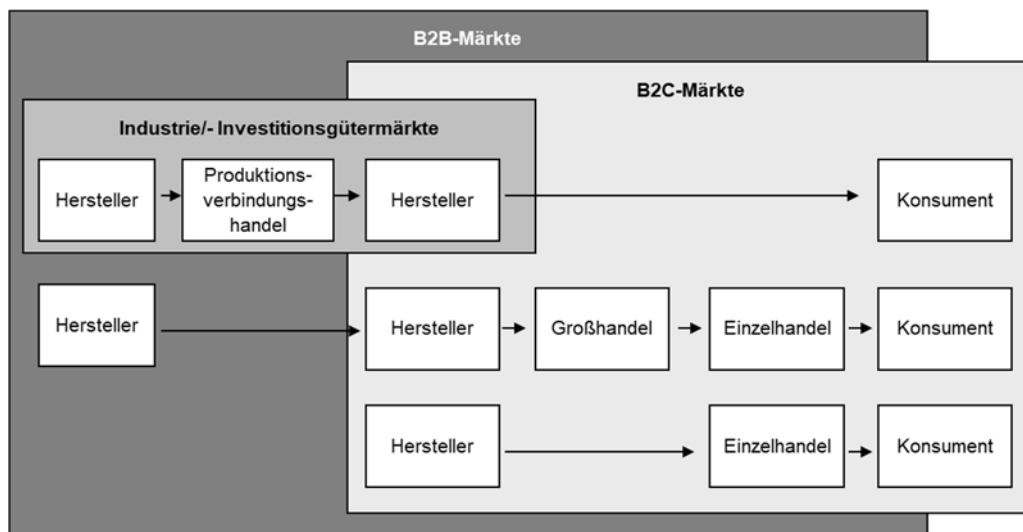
B2B-Märkte

B2C-Märkte

Industrie/- Investitionsgütermärkte

Hersteller

Produktionsverbindungshandel

Hersteller

Konsument

Hersteller

Hersteller

Großhandel

Einzelhandel

Konsument

Hersteller

Einzelhandel

Konsument